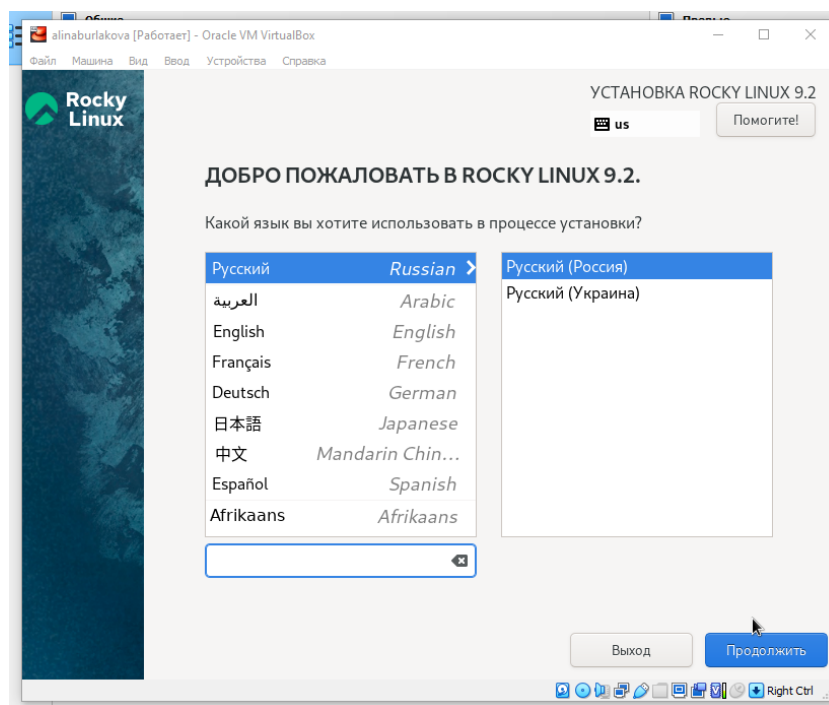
alinaburlakova [Работает] - Oracle VM VirtualBox

Файл Машина Вид Ввод Устройства Справка

Rocky Linux

УСТАНОВКА ROCKY LINUX 9.2

us

Помогите!

ДОБРО ПОЖАЛОВАТЬ В ROCKY LINUX 9.2.

Какой язык вы хотите использовать в процессе установки?

| | |
|---|---|
| Русский | Russian |
| العربية | Arabic |
| English | English |
| Français | French |
| Deutsch | German |
| 日本語 | Japanese |
| 中文 | Mandarin Chin… |
| Español | Spanish |
| Afrikaans | Afrikaans |

Русский (Россия)
Русский (Украина)

Выход

Продолжить

Right Ctrl